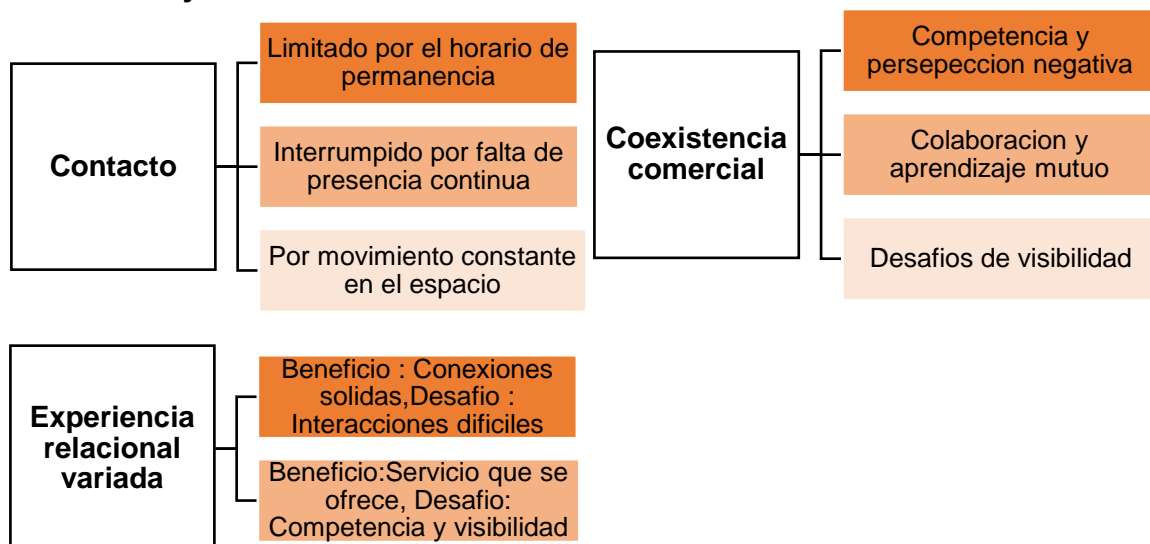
Contacto

Limitado por el horario de permanencia

Interrumpido por falta de presencia continua

Por movimiento constante en el espacio

Coexistencia comercial

Competencia y persepeccion negativa

Colaboracion y aprendizaje mutuo

Desafios de visibilidad

Experiencia relacional variada

Beneficio : Conexiones solidas,Desafio : Interacciones dificiles

Beneficio:Servicio que se ofrece, Desafio: Competencia y visibilidad